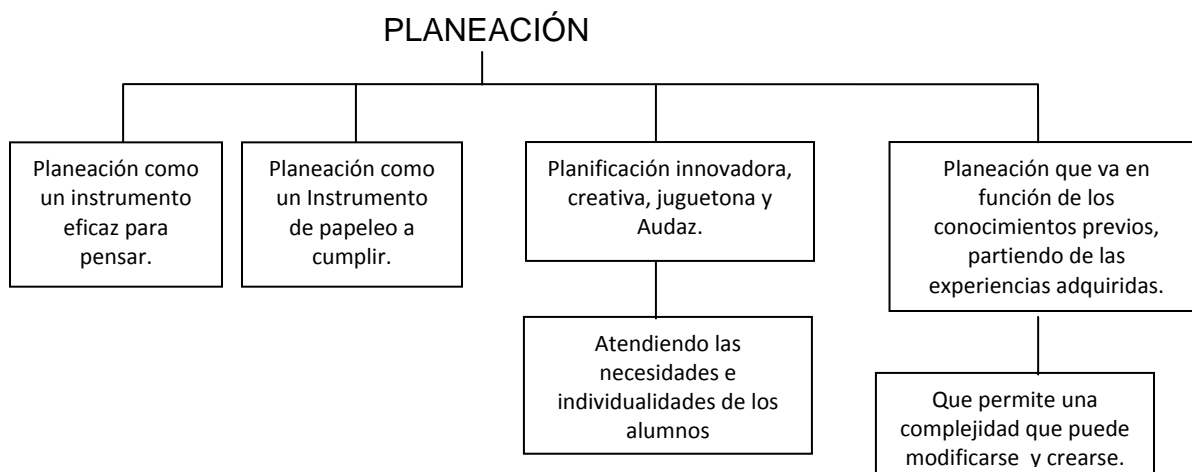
PLANEACIÓN

Planeación como un instrumento eficaz para pensar.

Planeación como un Instrumento de papeleo a cumplir.

Planificación innovadora, creativa, juguetona y Audaz.

Atendiendo las necesidades e individualidades de los alumnos

Planeación que va en función de los conocimientos previos, partiendo de las experiencias adquiridas.

Que permite una complejidad que puede modificarse y crearse.